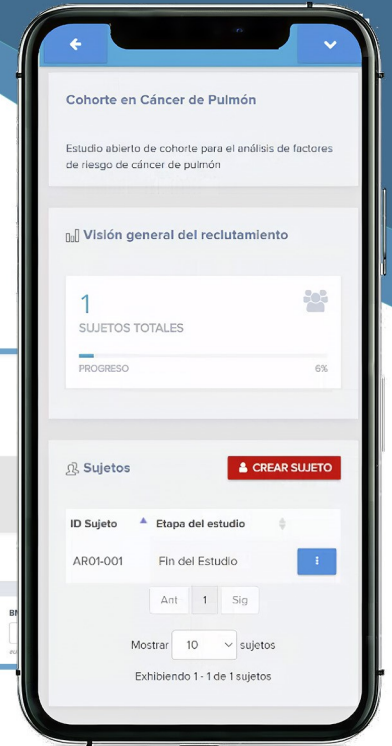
Cohorte en Cáncer de Pulmón

Estudio abierto de cohorte para el análisis de factores de riesgo de cáncer de pulmón

Visión general del reclutamiento

1
SUJETOS TOTALES

PROGRESO 6%

Sujetos

CREAR SUJETO

| ID Sujeto | Etapa del estudio | |
|---|---|---|
| AR01-001 | Fin del Estudio | ⋮ |

Ant 1 Sig

Mostrar 10 sujetos

Exhibiendo 1 - 1 de 1 sujetos